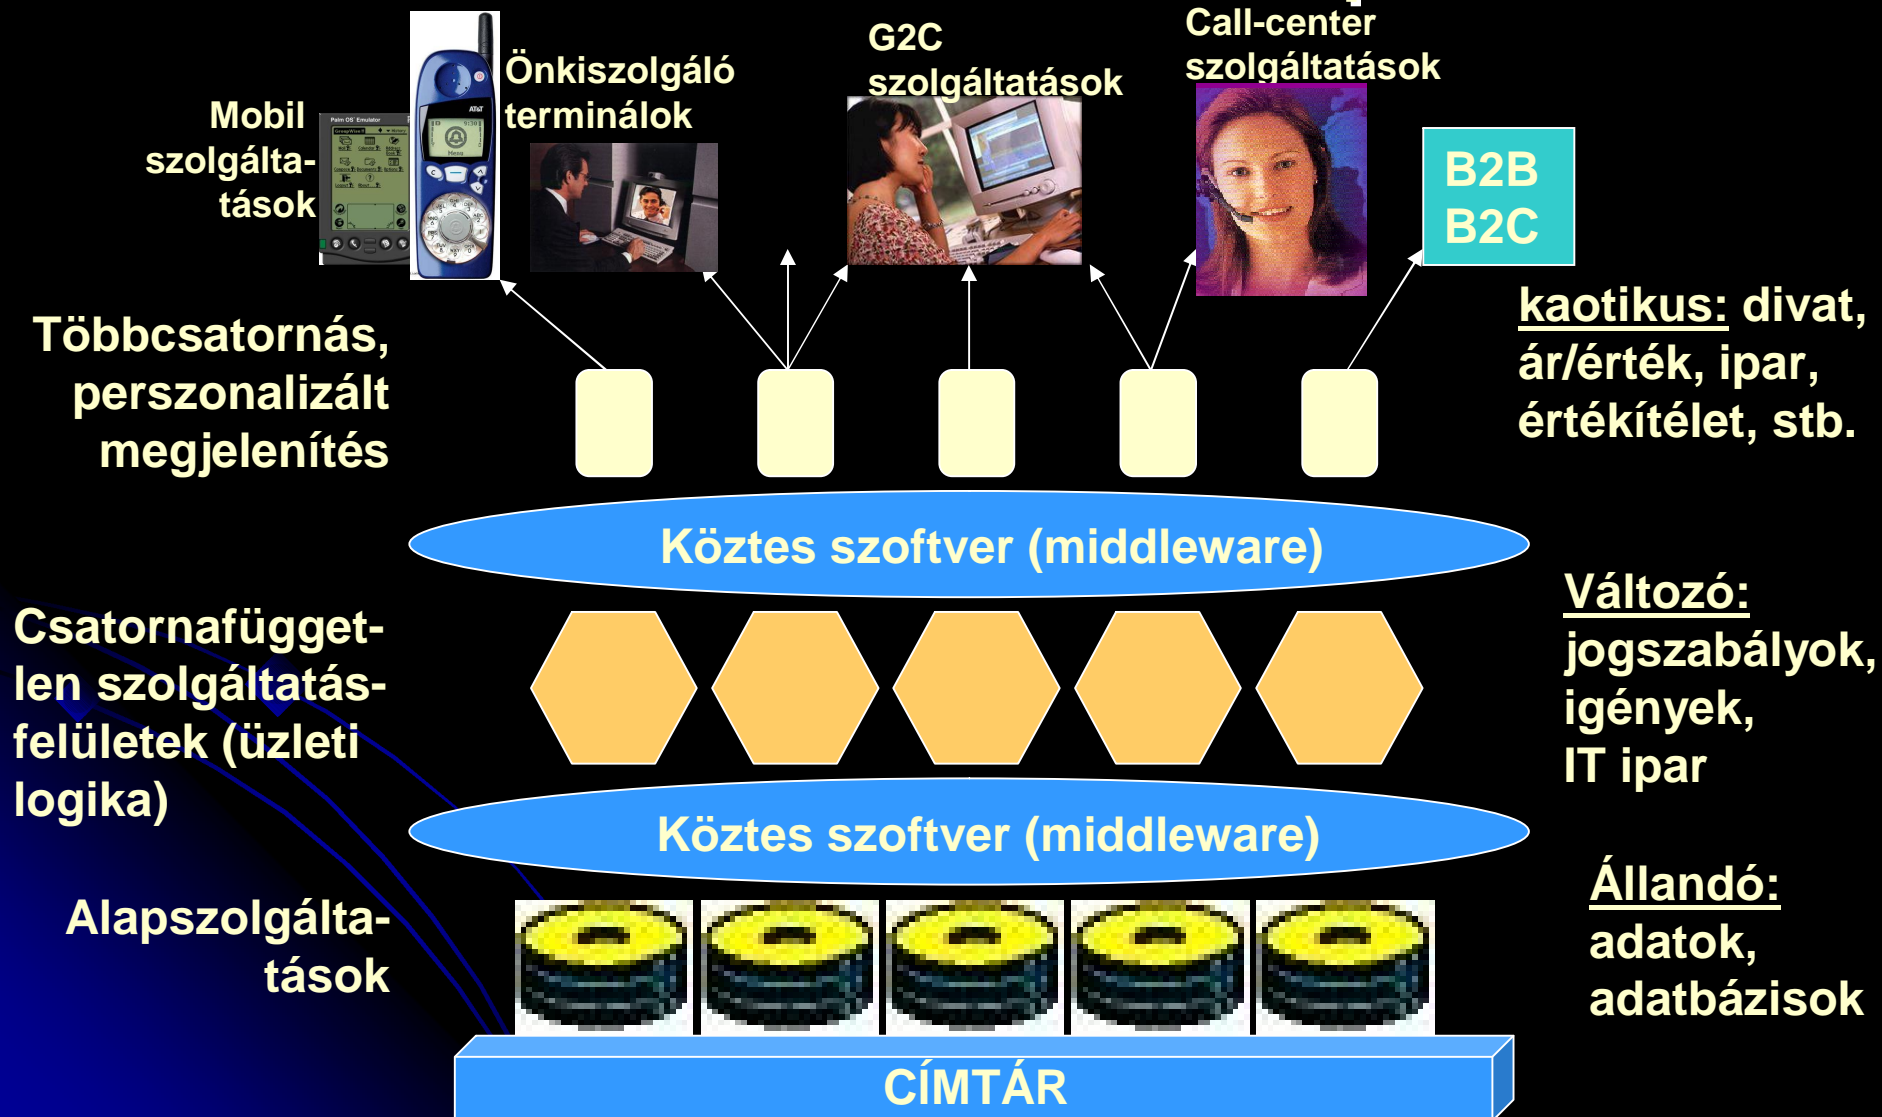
Mobil szolgáltatások

Önkiszolgáló terminálok

G2C szolgáltatások

Call-center szolgáltatások

B2B
B2C

Többcsatornás, perszonalizált megjelenítés

kaotikus: divat, ár/érték, ipar, értékítélet, stb.

Köztes szoftver (middleware)

Csatornafüggetlen szolgáltatásfelületek (üzleti logika)

Változó: jogszabályok, igények, IT ipar

Köztes szoftver (middleware)

Alapszolgáltatások

Állandó: adatok, adatbázisok

CÍMTÁR